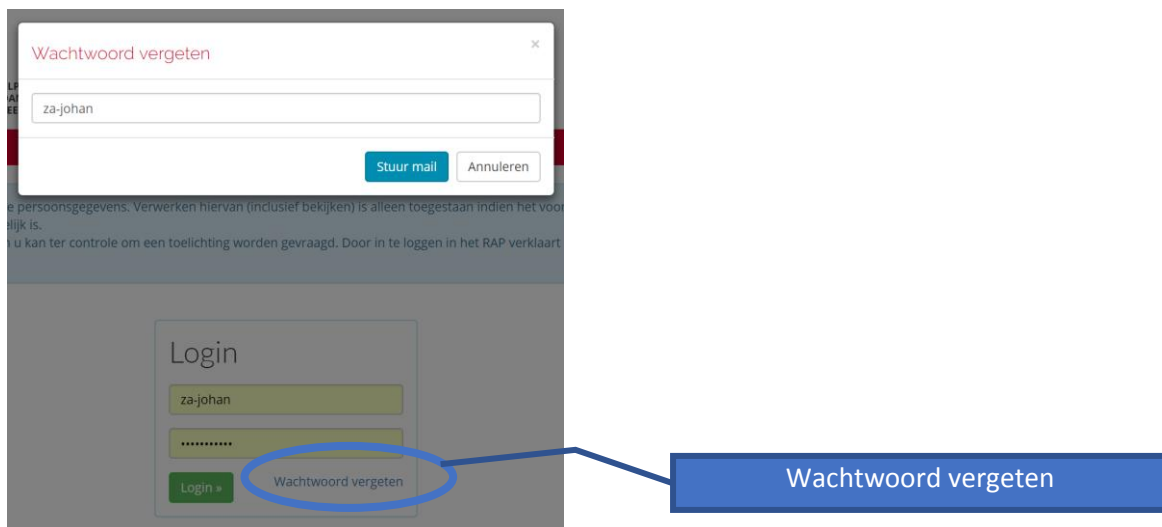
Wachtwoord vergeten
×
za-johan
Stuur mail
Annuleren

LP
DA
EE

e persoonsgegevens. Verwerken hiervan (inclusief bekijken) is alleen toegestaan indien het voor
elijk is.
n u kan ter controle om een toelichting worden gevraagd. Door in te loggen in het RAP verklaart

Login
za-johan
•••••••••••
Login »
Wachtwoord vergeten

Wachtwoord vergeten